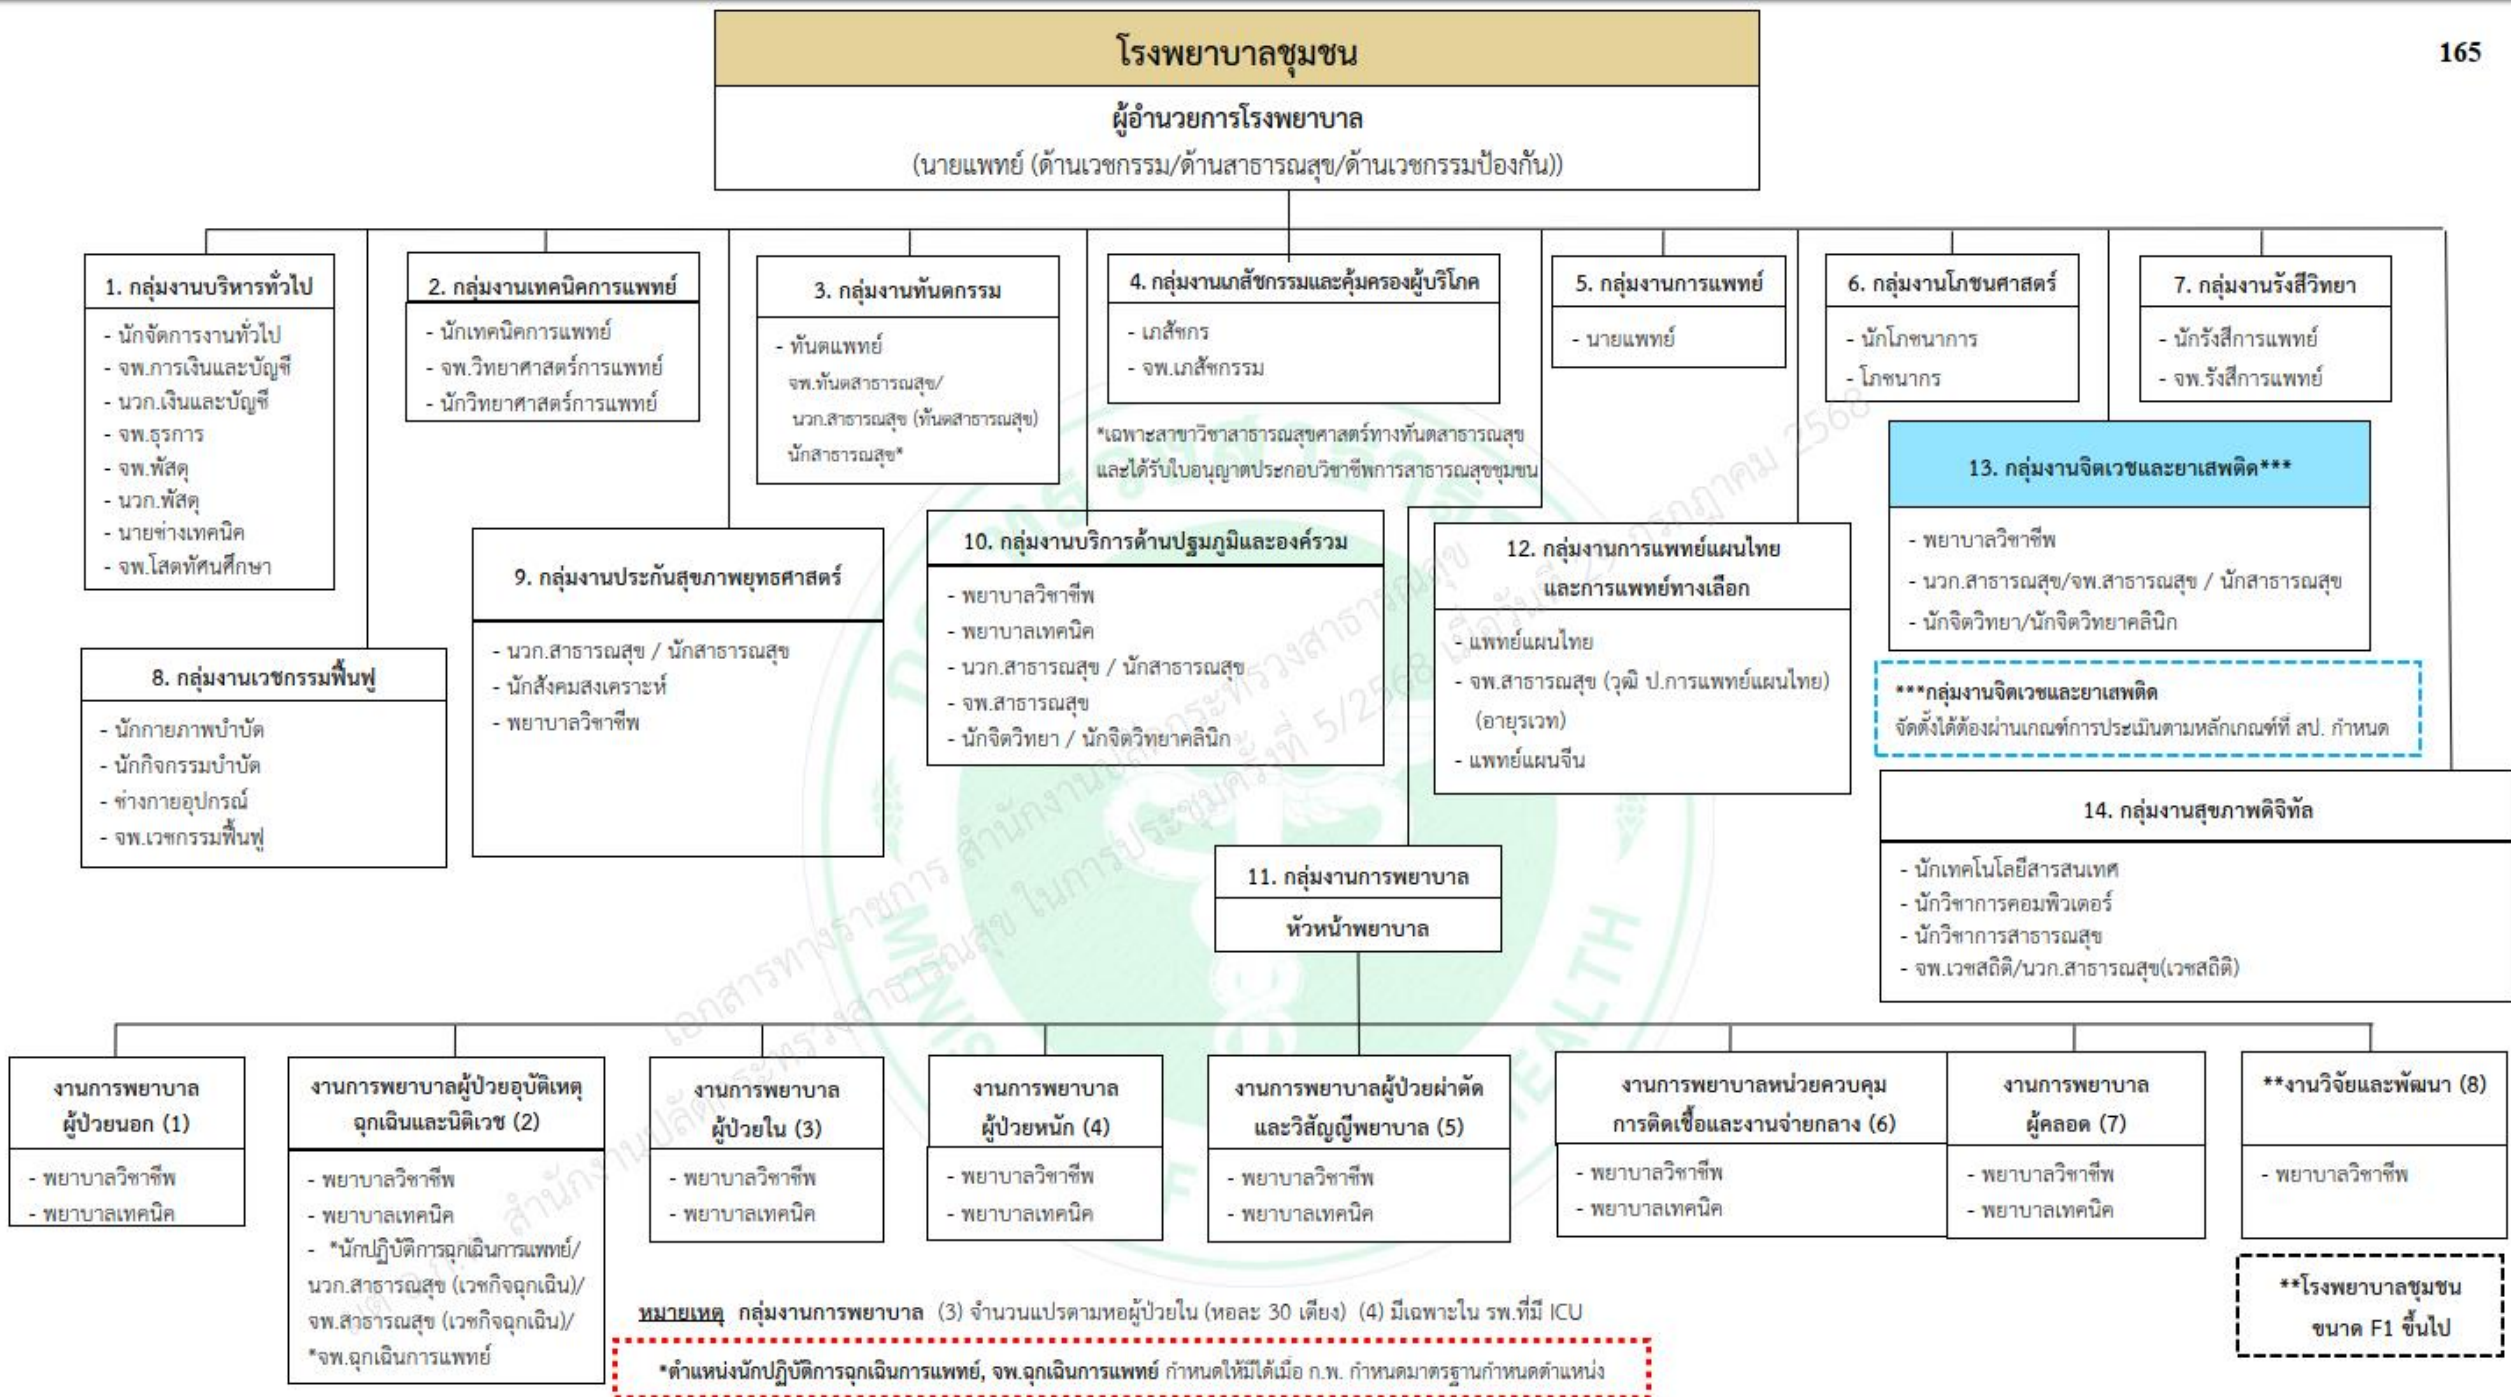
165

โรงพยาบาลชุมชน

ผู้อำนวยการโรงพยาบาล

(นายแพทย์ (ด้านเวชกรรม/ด้านสาธารณสุข/ด้านเวชกรรมป้องกัน))

1. กลุ่มงานบริหารทั่วไป
- นักจัดการงานทั่วไป
- จพ.การเงินและบัญชี
- นวก.เงินและบัญชี
- จพ.ธุรการ
- จพ.พัสดุ
- นวก.พัสดุ
- นายช่างเทคนิค
- จพ.โสตทัศนศึกษา

2. กลุ่มงานเทคนิคการแพทย์
- นักเทคนิคการแพทย์
- จพ.วิทยาศาสตร์การแพทย์
- นักวิทยาศาสตร์การแพทย์

3. กลุ่มงานทันตกรรม
- ทันตแพทย์
จพ.ทันตสาธารณสุข/
นวก.สาธารณสุข (ทันตสาธารณสุข)
นักสาธารณสุข*

4. กลุ่มงานเภสัชกรรมและคุ้มครองผู้บริโภค
- เภสัชกร
- จพ.เภสัชกรรม

*เฉพาะสาขาวิชาสาธารณสุขศาสตร์ทางทันตสาธารณสุข และได้รับใบอนุญาตประกอบวิชาชีพการสาธารณสุขชุมชน

5. กลุ่มงานการแพทย์
- นายแพทย์

6. กลุ่มงานโภชนศาสตร์
- นักโภชนาการ
- โภชนากร

7. กลุ่มงานรังสีวิทยา
- นักรังสีการแพทย์
- จพ.รังสีการแพทย์

13. กลุ่มงานจิตเวชและยาเสพติด***
- พยาบาลวิชาชีพ
- นวก.สาธารณสุข/จพ.สาธารณสุข / นักสาธารณสุข
- นักจิตวิทยา/นักจิตวิทยาคลินิก

***กลุ่มงานจิตเวชและยาเสพติด
จัดตั้งได้ต้องผ่านเกณฑ์การประเมินตามหลักเกณฑ์ที่ สป. กำหนด

8. กลุ่มงานเวชกรรมฟื้นฟู
- นักกายภาพบำบัด
- นักกิจกรรมบำบัด
- ช่างกายอุปกรณ์
- จพ.เวชกรรมฟื้นฟู

9. กลุ่มงานประกันสุขภาพยุทธศาสตร์
- นวก.สาธารณสุข / นักสาธารณสุข
- นักสังคมสงเคราะห์
- พยาบาลวิชาชีพ

10. กลุ่มงานบริการด้านปฐมภูมิและองค์รวม
- พยาบาลวิชาชีพ
- พยาบาลเทคนิค
- นวก.สาธารณสุข / นักสาธารณสุข
- จพ.สาธารณสุข
- นักจิตวิทยา / นักจิตวิทยาคลินิก

12. กลุ่มงานการแพทย์แผนไทย และการแพทย์ทางเลือก
- แพทย์แผนไทย
- จพ.สาธารณสุข (วุฒิ ป.การแพทย์แผนไทย) (อายุรเวท)
- แพทย์แผนจีน

14. กลุ่มงานสุขภาพดิจิทัล
- นักเทคโนโลยีสารสนเทศ
- นักวิชาการคอมพิวเตอร์
- นักวิชาการสาธารณสุข
- จพ.เวชสถิติ/นวก.สาธารณสุข(เวชสถิติ)

11. กลุ่มงานการพยาบาล
หัวหน้าพยาบาล

งานการพยาบาล ผู้ป่วยนอก (1)
- พยาบาลวิชาชีพ
- พยาบาลเทคนิค

งานการพยาบาลผู้ป่วยอุบัติเหตุ ฉุกเฉินและนิติเวช (2)
- พยาบาลวิชาชีพ
- พยาบาลเทคนิค
- *นักปฏิบัติการฉุกเฉินการแพทย์/ นวก.สาธารณสุข (เวชกิจฉุกเฉิน)/ จพ.สาธารณสุข (เวชกิจฉุกเฉิน)/ *จพ.ฉุกเฉินการแพทย์

งานการพยาบาล ผู้ป่วยใน (3)
- พยาบาลวิชาชีพ
- พยาบาลเทคนิค

งานการพยาบาล ผู้ป่วยหนัก (4)
- พยาบาลวิชาชีพ
- พยาบาลเทคนิค

งานการพยาบาลผู้ป่วยผ่าตัด และวิสัญญีพยาบาล (5)
- พยาบาลวิชาชีพ
- พยาบาลเทคนิค

งานการพยาบาลหน่วยควบคุม การติดเชื้อและงานจ่ายกลาง (6)
- พยาบาลวิชาชีพ
- พยาบาลเทคนิค

งานการพยาบาล ผู้คลอด (7)
- พยาบาลวิชาชีพ
- พยาบาลเทคนิค

**งานวิจัยและพัฒนา (8)
- พยาบาลวิชาชีพ

**โรงพยาบาลชุมชน ขนาด F1 ขึ้นไป

หมายเหตุ กลุ่มงานการพยาบาล (3) จำนวนแปรตามหอผู้ป่วยใน (หอละ 30 เตียง) (4) มีเฉพาะใน รพ.ที่มี ICU

*ตำแหน่งนักปฏิบัติการฉุกเฉินการแพทย์, จพ.ฉุกเฉินการแพทย์ กำหนดให้มีได้เมื่อ ก.พ. กำหนดมาตรฐานกำหนดตำแหน่ง